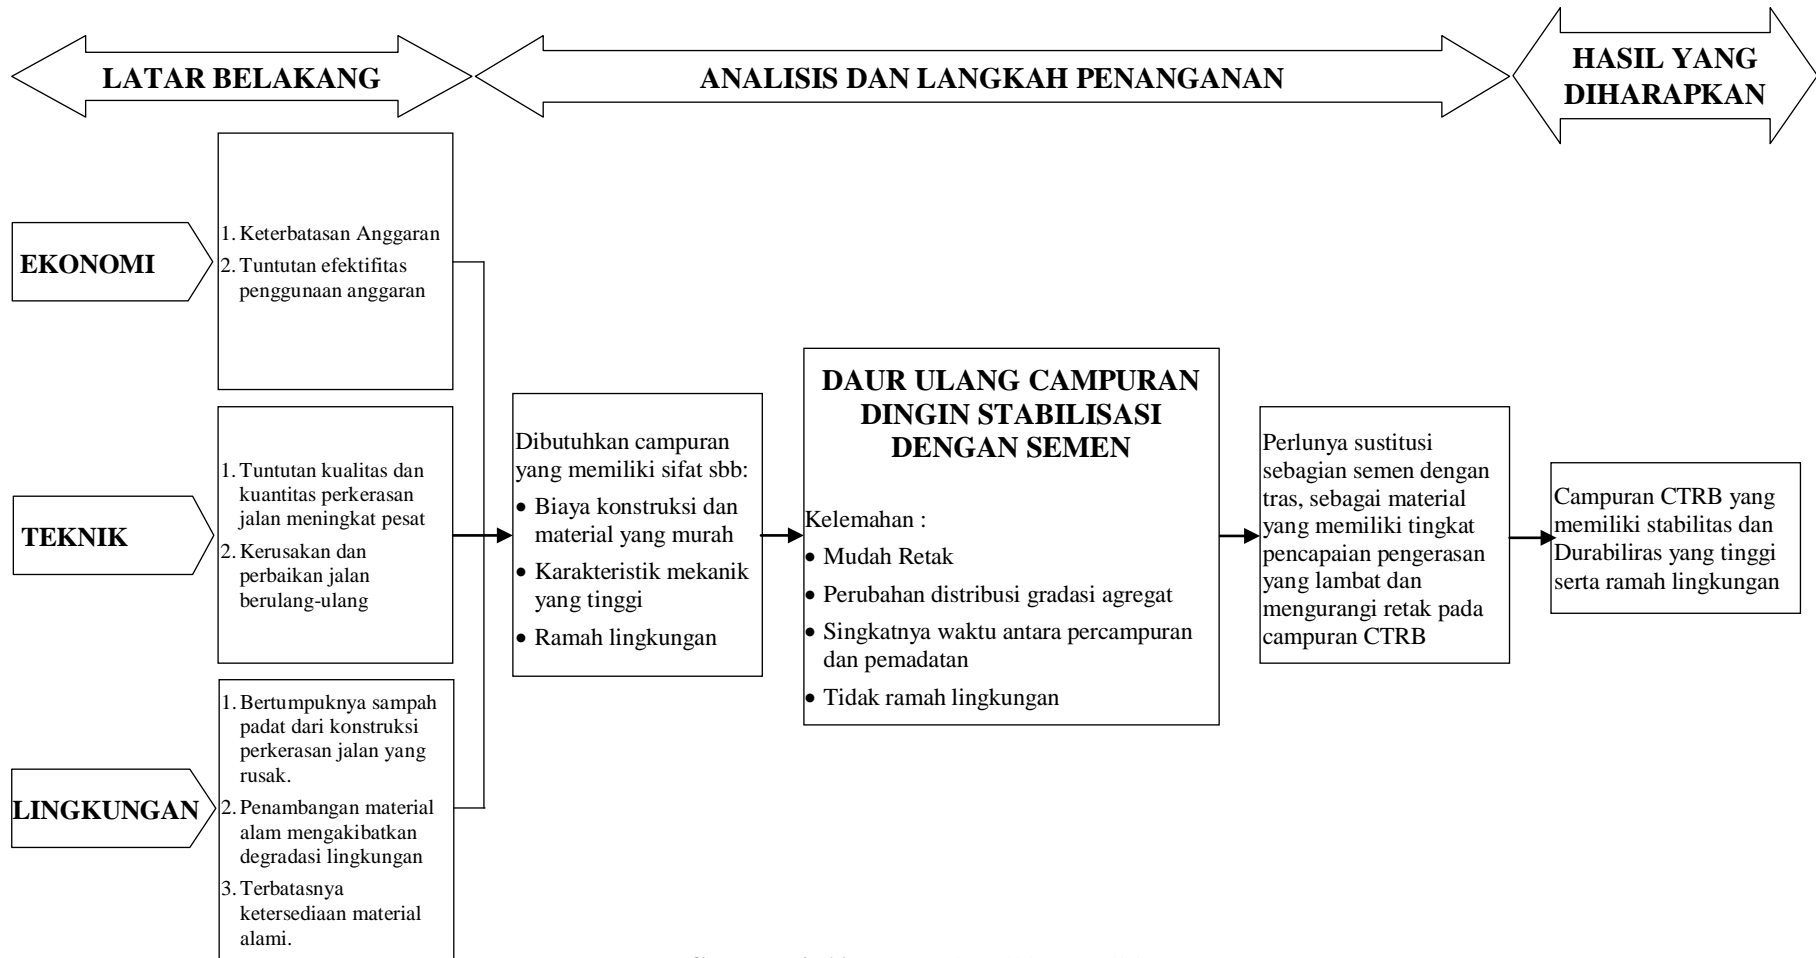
LATAR BELAKANG

ANALISIS DAN LANGKAH PENANGANAN

HASIL YANG DIHARAPKAN

EKONOMI

1. Keterbatasan Anggaran
2. Tuntutan efektifitas penggunaan anggaran

TEKNIK

1. Tuntutan kualitas dan kuantitas perkerasan jalan meningkat pesat
2. Kerusakan dan perbaikan jalan berulang-ulang

LINGKUNGAN

1. Bertumpuknya sampah padat dari konstruksi perkerasan jalan yang rusak.
2. Penambangan material alam mengakibatkan degradasi lingkungan
3. Terbatasnya ketersediaan material alami.

Dibutuhkan campuran yang memiliki sifat sbb:
• Biaya konstruksi dan material yang murah
• Karakteristik mekanik yang tinggi
• Ramah lingkungan

DAUR ULANG CAMPURAN DINGIN STABILISASI DENGAN SEMEN

Kelemahan :
• Mudah Retak
• Perubahan distribusi gradasi agregat
• Singkatnya waktu antara percampuran dan pemadatan
• Tidak ramah lingkungan

Perlunya sustitusi sebagian semen dengan tras, sebagai material yang memiliki tingkat pencapaian pengerasan yang lambat dan mengurangi retak pada campuran CTRB

Campuran CTRB yang memiliki stabilitas dan Durabiliras yang tinggi serta ramah lingkungan

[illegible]